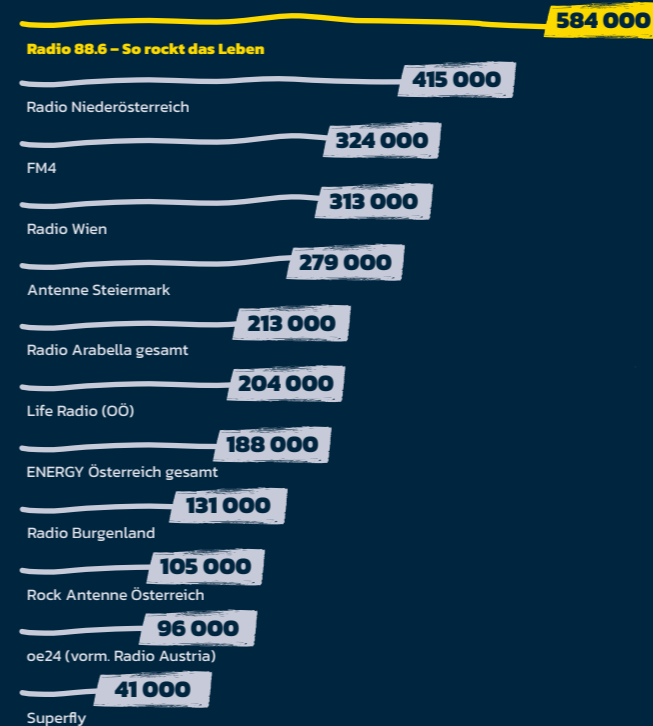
584 000
Radio 88.6 – So rockt das Leben

415 000
Radio Niederösterreich

324 000
FM4

313 000
Radio Wien

279 000
Antenne Steiermark

213 000
Radio Arabella gesamt

204 000
Life Radio (OÖ)

188 000
ENERGY Österreich gesamt

131 000
Radio Burgenland

105 000
Rock Antenne Österreich

96 000
oe24 (vorm. Radio Austria)

41 000
Superfly